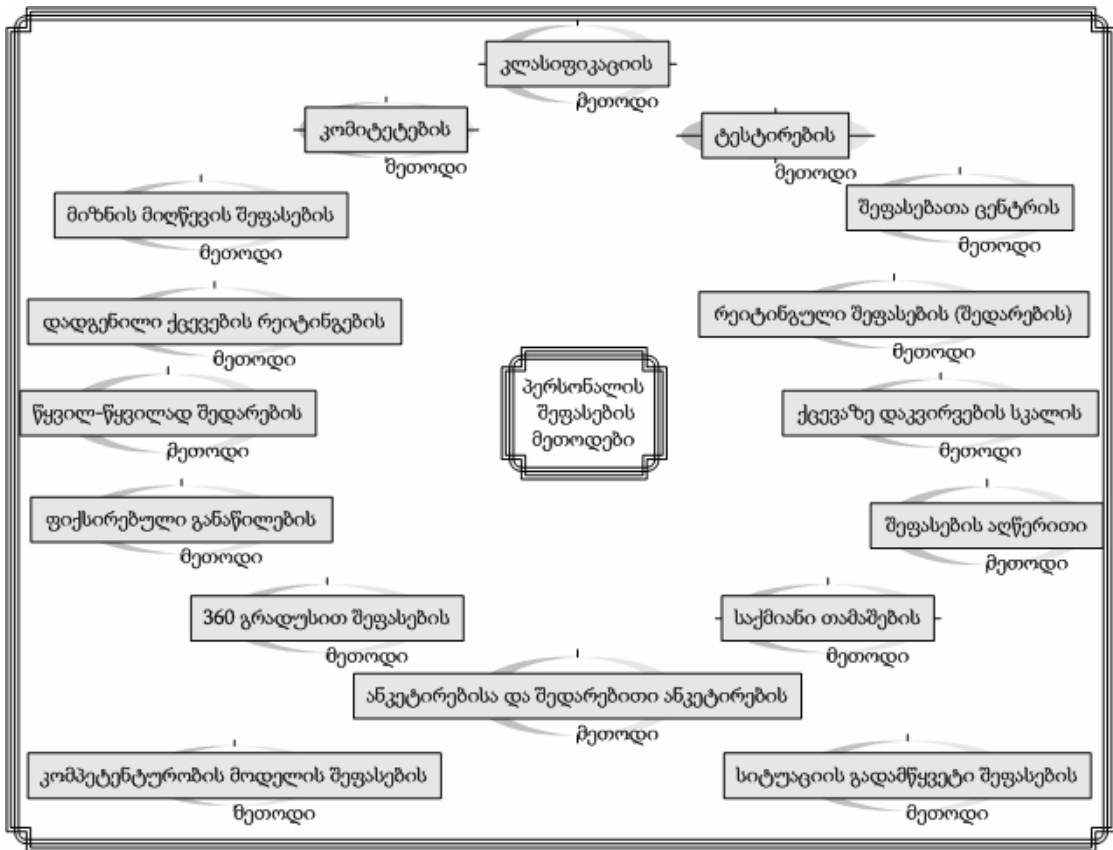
კლასიფიკაციის
მეთოდი

კომიტეტების
მეთოდი

ტესტირების
მეთოდი

მიზნის მიღწევის შეფასების
მეთოდი

შეფასებათა ცენტრის
მეთოდი

დადგენილი ქცევების რეიტინგების
მეთოდი

რეიტინგული შეფასების (შედარების)
მეთოდი

პერსონალის
შეფასების
მეთოდები

წყვილ-წყვილად შედარების
მეთოდი

ქცევაზე დაკვირვების სკალის
მეთოდი

ფიქსირებული განაწილების
მეთოდი

შეფასების აღწერითი
მეთოდი

360 გრადუსით შეფასების
მეთოდი

საქმიანი თამაშების
მეთოდი

ანკეტირებისა და შედარებითი ანკეტირების
მეთოდი

კომპეტენტურობის მოდელის შეფასების
მეთოდი

სიტუაციის გადამწყვეტი შეფასების
მეთოდი